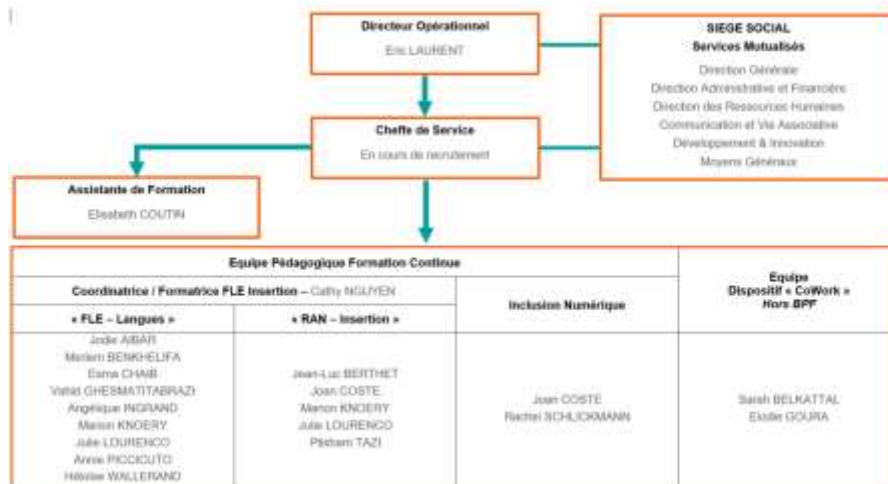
Directeur Opérationnel

Eric LAURENT

SIEGE SOCIAL
Services Mutualisés

Direction Générale
Direction Administrative et Financière
Direction des Ressources Humaines
Communication et Vie Associative
Développement & Innovation
Moyens Généraux

Cheffe de Service

En cours de recrutement

Assistante de Formation

Elisabeth COUTIN

| Equipe Pédagogique Formation Continue | | | Equipe Dispositif « CoWork » Hors BPF |
|---|---|---|---|
| Coordinatrice / Formatrice FLE Insertion – Cathy NGUYEN | | Inclusion Numérique | |
| « FLE – Langues » | « RAN – Insertion » | | |
| Jodie AIBAR<br>Meriem BENKHELIFA<br>Esma CHAIB<br>Vahid GHESMATITABRAZI<br>Angélique INGRAND<br>Manon KNOERY<br>Julie LOURENCO<br>Annie PICCICUTO<br>Héloïse WALLERAND | Jean-Luc BERTHET<br>Joan COSTE<br>Manon KNOERY<br>Julie LOURENCO<br>Pbitham TAZI | Joan COSTE<br>Rachel SCHLICKMANN | Sarah BELKATTAL<br>Elodie GOURA |